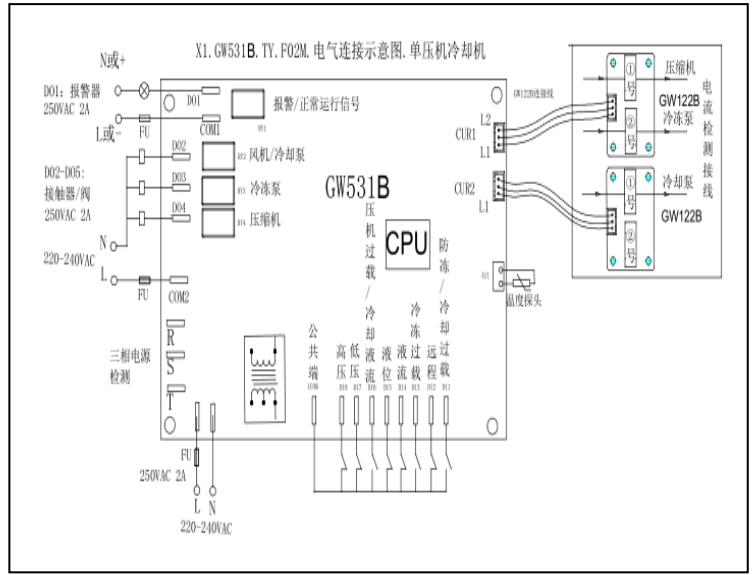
X1.GW531B.TY.F02M.电气连接示意图.单压机冷却机

N或+

DO1：报警器 250VAC 2A

DO1

报警/正常运行信号

RY1

L或-

FU

COM1

DO2-DO5: 接触器/阀 250VAC 2A

DO2

RY2 风机/冷却泵

DO3

RY3 冷冻泵

DO4

RY4 压缩机

N

220-240VAC

L

FU

COM2

GW531B

CPU

GW122B连接线

L2

CUR1

L1

CUR2

L1

AI1

温度探头

压缩机

①号

②号

GW122B

冷冻泵

冷却泵

①号

②号

GW122B

电流检测接线

三相电源检测

R

S

T

FU

250VAC 2A

L N

220-240VAC

公共端 COM

高压 DI8

低压 DI7

压机过载/冷却液流 DI6

液位 DI5

液流 DI4

冷冻过载 DI3

远程 DI2

防冻/冷却过载 DI1